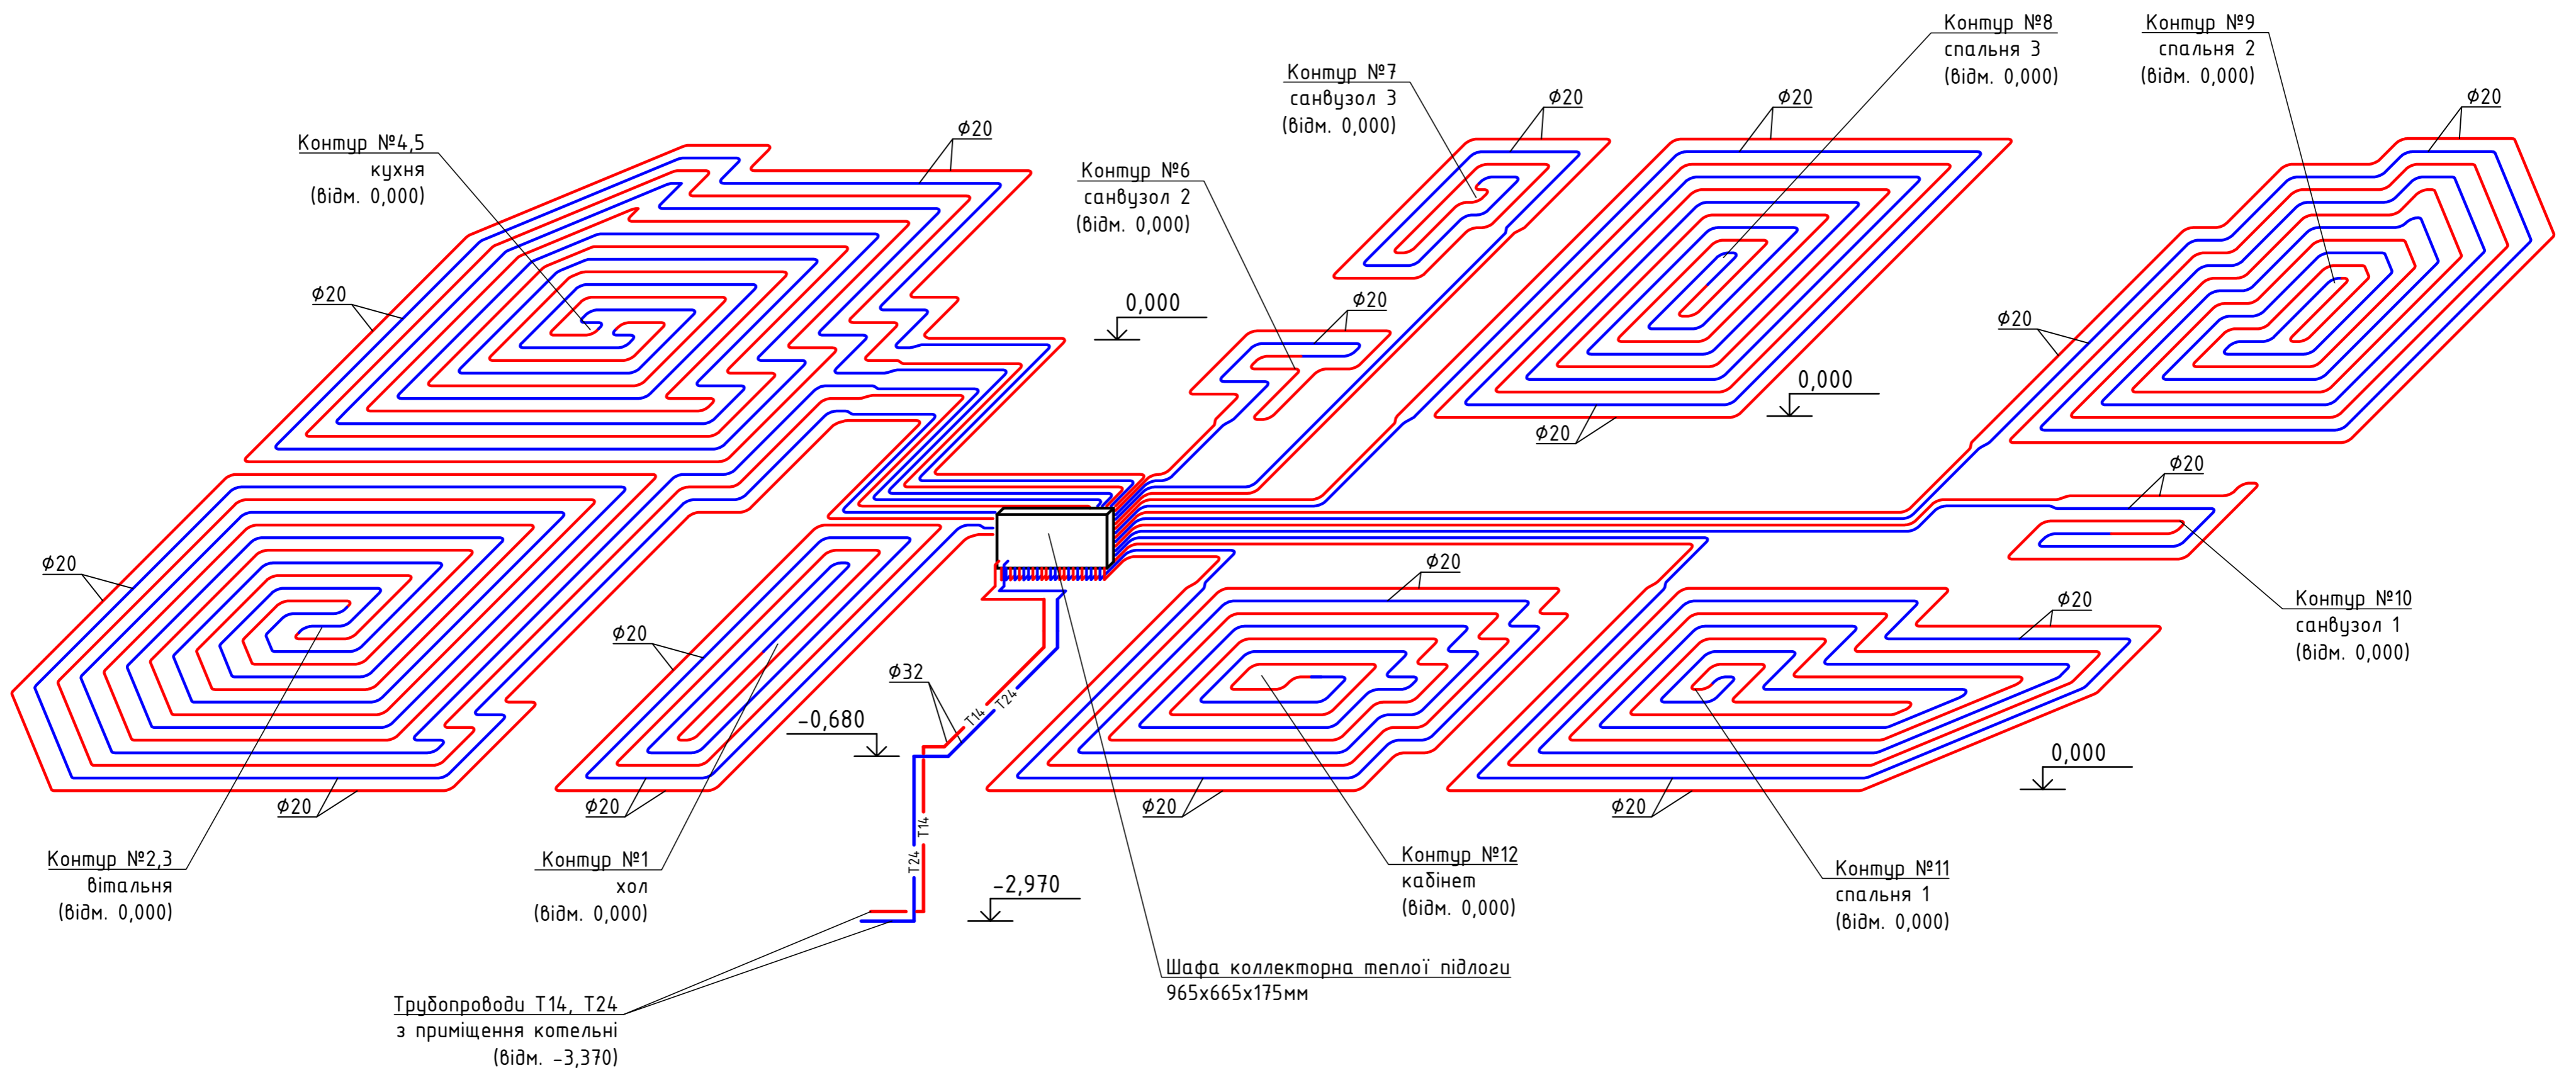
Контур №8
спальня 3
(відм. 0,000)

Контур №9
спальня 2
(відм. 0,000)

Контур №7
санвузол 3
(відм. 0,000)

$\phi$20

$\phi$20

$\phi$20

Контур №4,5
кухня
(відм. 0,000)

$\phi$20

Контур №6
санвузол 2
(відм. 0,000)

$\phi$20

0,000

$\phi$20

$\phi$20

0,000

$\phi$20

$\phi$20

$\phi$20

$\phi$20

$\phi$20

$\phi$20

$\phi$20

Контур №10
санвузол 1
(відм. 0,000)

$\phi$32

T14

T24

-0,680

T14

T24

0,000

$\phi$20

$\phi$20

$\phi$20

$\phi$20

-2,970

Контур №2,3
вітальня
(відм. 0,000)

Контур №1
хол
(відм. 0,000)

Контур №12
кабінет
(відм. 0,000)

Контур №11
спальня 1
(відм. 0,000)

Шафа коллекторна теплої підлоги
965x665x175мм

Трубопроводи T14, T24
з приміщення котельні
(відм. -3,370)